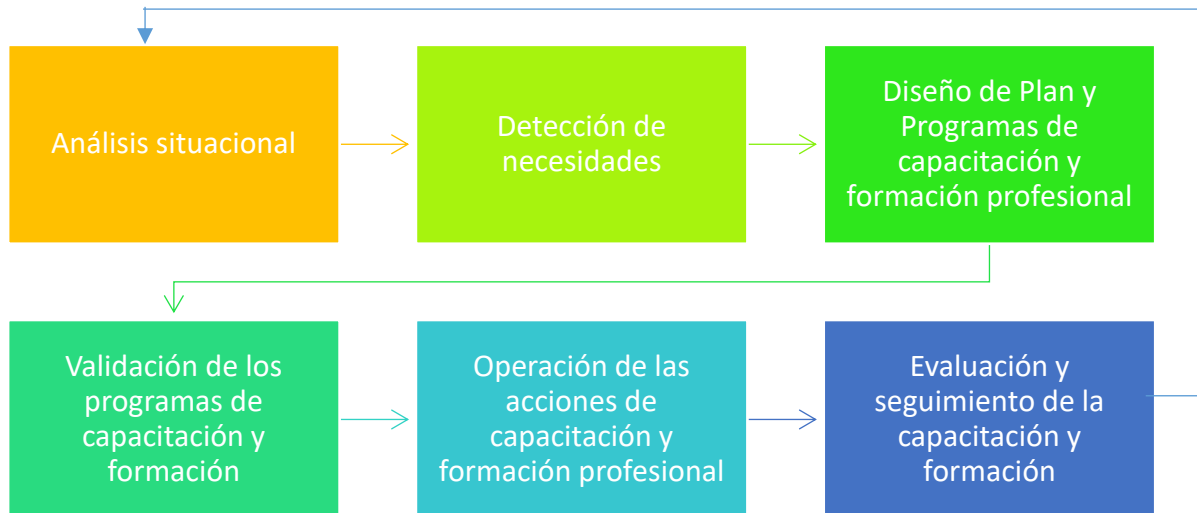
Análisis situacional

Detección de necesidades

Diseño de Plan y Programas de capacitación y formación profesional

Validación de los programas de capacitación y formación

Operación de las acciones de capacitación y formación profesional

Evaluación y seguimiento de la capacitación y formación